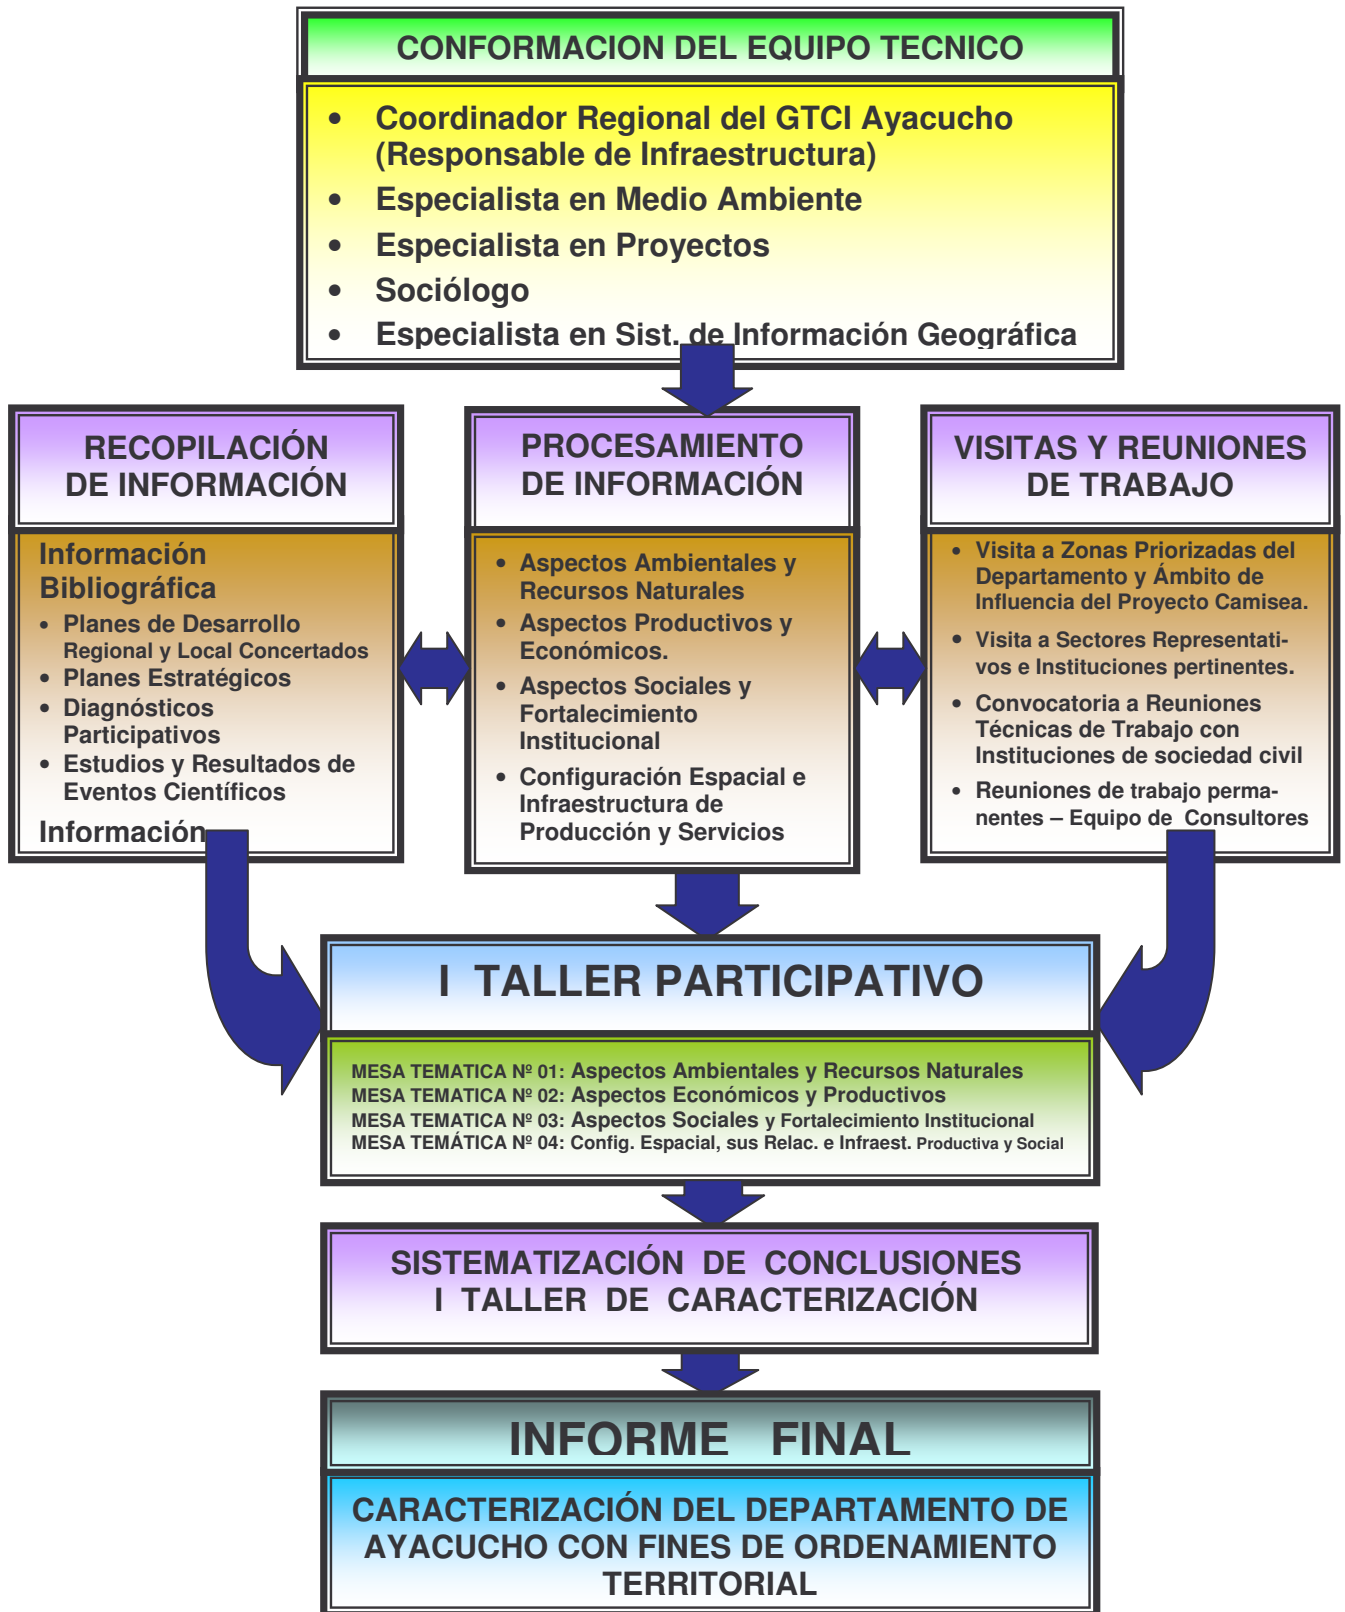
CONFORMACION DEL EQUIPO TECNICO

- Coordinador Regional del GTCI Ayacucho (Responsable de Infraestructura)
- Especialista en Medio Ambiente
- Especialista en Proyectos
- Sociólogo
- Especialista en Sist. de Información Geográfica

RECOPILACIÓN DE INFORMACIÓN

Información Bibliográfica
- Planes de Desarrollo Regional y Local Concertados
- Planes Estratégicos
- Diagnósticos Participativos
- Estudios y Resultados de Eventos Científicos

Información

PROCESAMIENTO DE INFORMACIÓN

- Aspectos Ambientales y Recursos Naturales
- Aspectos Productivos y Económicos.
- Aspectos Sociales y Fortalecimiento Institucional
- Configuración Espacial e Infraestructura de Producción y Servicios

VISITAS Y REUNIONES DE TRABAJO

- Visita a Zonas Priorizadas del Departamento y Ámbito de Influencia del Proyecto Camisea.
- Visita a Sectores Representativos e Instituciones pertinentes.
- Convocatoria a Reuniones Técnicas de Trabajo con Instituciones de sociedad civil
- Reuniones de trabajo permanentes – Equipo de Consultores

I TALLER PARTICIPATIVO

MESA TEMATICA Nº 01: Aspectos Ambientales y Recursos Naturales
MESA TEMATICA Nº 02: Aspectos Económicos y Productivos
MESA TEMATICA Nº 03: Aspectos Sociales y Fortalecimiento Institucional
MESA TEMÁTICA Nº 04: Config. Espacial, sus Relac. e Infraest. Productiva y Social

SISTEMATIZACIÓN DE CONCLUSIONES
I TALLER DE CARACTERIZACIÓN

INFORME FINAL

CARACTERIZACIÓN DEL DEPARTAMENTO DE AYACUCHO CON FINES DE ORDENAMIENTO TERRITORIAL